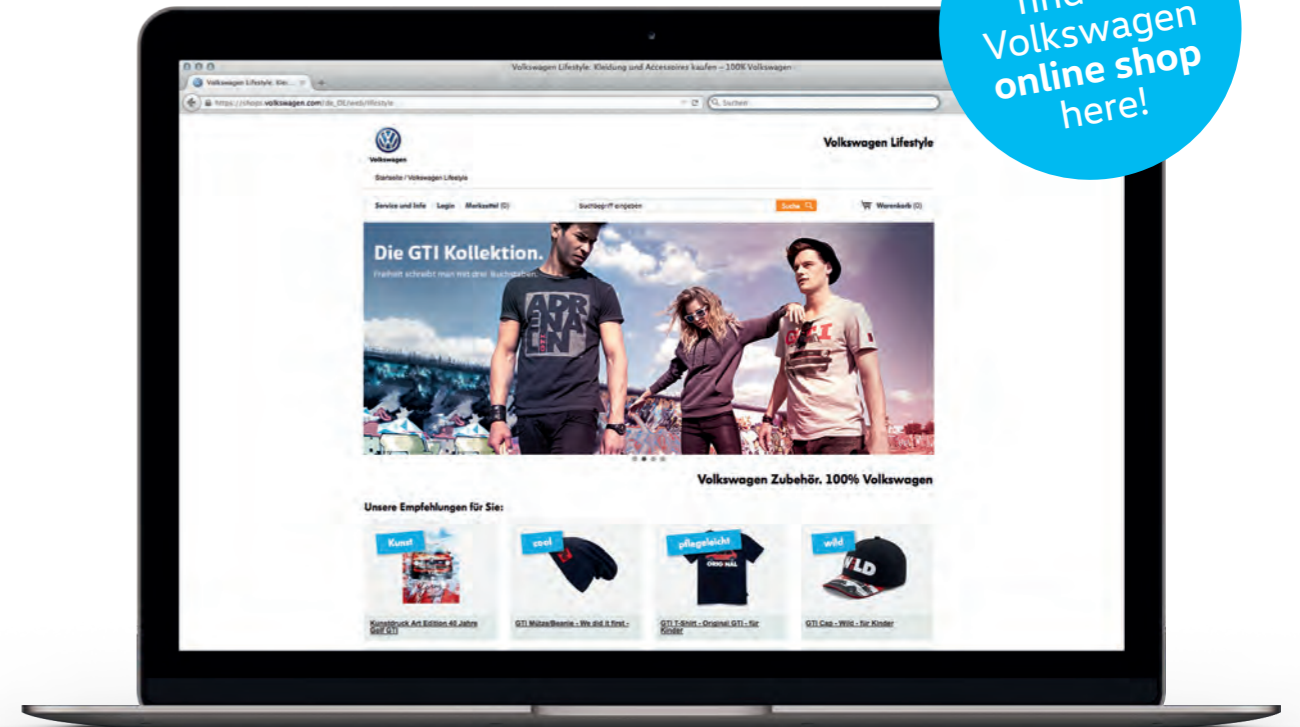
find
Volkswagen
online shop
here!

Volkswagen Lifestyle: Kleidung und Accessoires kaufen – 100% Volkswagen

Volkswagen Lifestyle: Klei...

https://shops.volkswagen.com/de_DE/web/lifestyle

Suchen

Volkswagen

Volkswagen Lifestyle

Startseite / Volkswagen Lifestyle

Service und Info | Login | Merkzettel (0)

Suchbegriff eingeben

Suche

Warenkorb (0)

Die GTI Kollektion.

Freiheit schreibt man mit drei Buchstaben.

ADRENALIN

GTI

Volkswagen Zubehör. 100% Volkswagen

Unsere Empfehlungen für Sie:

Kunst

cool

pflegeleicht

wild

ORIGINAL

WILD

Kunstdruck Art Edition 40 Jahre Golf GTI

GTI Mütze/Beanie - We did it first -

GTI T-Shirt - Original GTI - für Kinder

GTI Cap - Wild - für Kinder